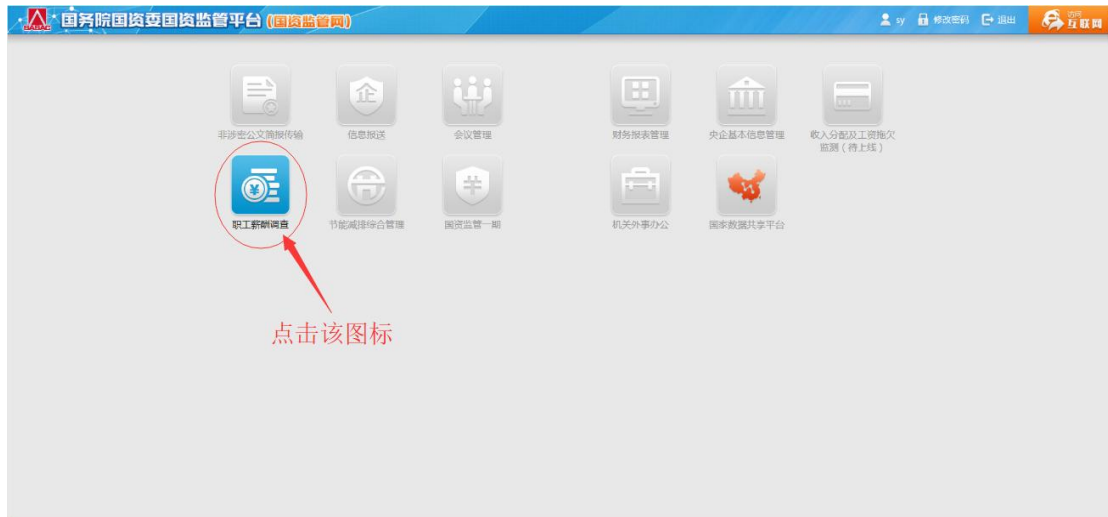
国务院国资委国资监管平台（国资监管网）

sy 修改密码 退出 访问互联网

非涉密公文简报传输
信息报送
会议管理
财务报表管理
央企基本信息管理
收入分配及工资拖欠监测（待上线）

职工薪酬调查
节能减排综合管理
国资监管一期
机关外事办公
国家数据共享平台

点击该图标